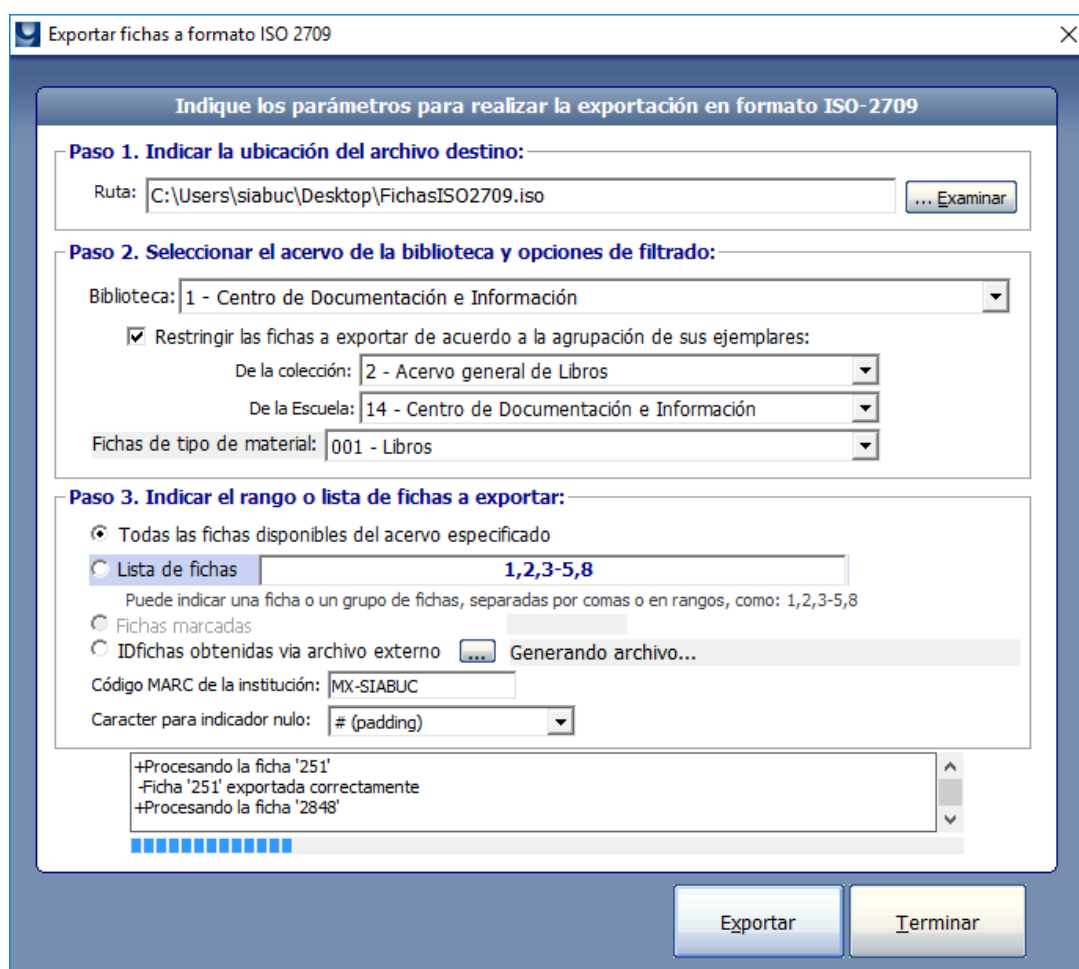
Exportar fichas a formato ISO 2709

Indique los parámetros para realizar la exportación en formato ISO-2709

Paso 1. Indicar la ubicación del archivo destino:

Ruta: C:\Users\siabuc\Desktop\FichasISO2709.iso
... Examinar

Paso 2. Seleccionar el acervo de la biblioteca y opciones de filtrado:

Biblioteca: 1 - Centro de Documentación e Información

Restringir las fichas a exportar de acuerdo a la agrupación de sus ejemplares:

De la colección: 2 - Acervo general de Libros

De la Escuela: 14 - Centro de Documentación e Información

Fichas de tipo de material: 001 - Libros

Paso 3. Indicar el rango o lista de fichas a exportar:

Todas las fichas disponibles del acervo especificado

Lista de fichas 1,2,3-5,8

Puede indicar una ficha o un grupo de fichas, separadas por comas o en rangos, como: 1,2,3-5,8

Fichas marcadas

IDfichas obtenidas via archivo externo ... Generando archivo...

Código MARC de la institución: MX-SIABUC

Caracter para indicador nulo: # (padding)

+Procesando la ficha '251'
-Ficha '251' exportada correctamente
+Procesando la ficha '2848'

Exportar
Terminar